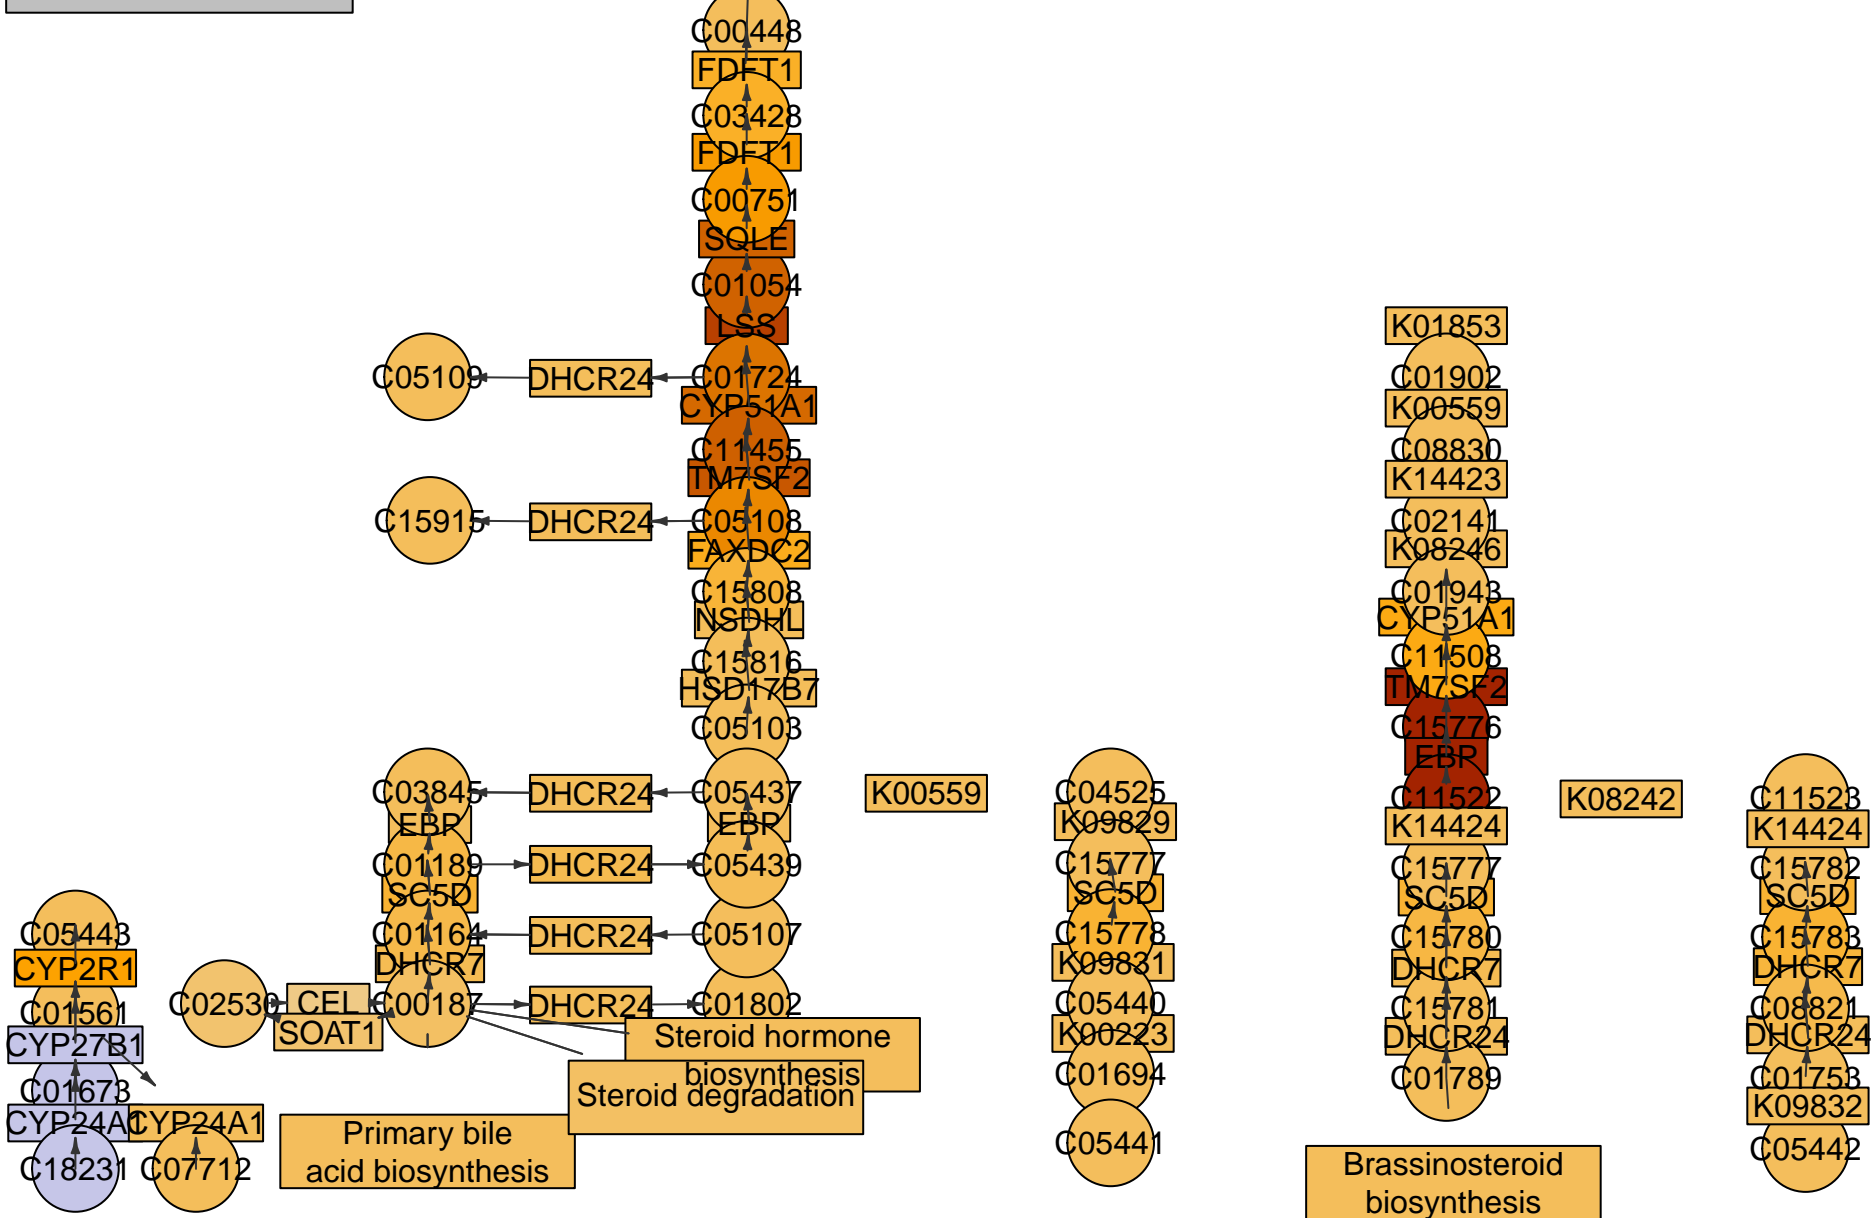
C00448
FDFT1
C03428
FDFT1
C00751
SQLE
C01054
LSS
C05109
DHCR24
C01724
CYP51A1
C11455
TM7SF2
C15915
DHCR24
C05108
FAXDC2
C15808
NSDHL
C15816
HSD17B7
C05103
C03845
DHCR24
C05437
K00559
EBP
EBP
C01189
DHCR24
C05439
SC5D
C01164
DHCR24
C05107
DHCR7
C02530
CEL
C00187
DHCR24
C01802
SOAT1
Steroid hormone biosynthesis
Steroid degradation
Primary bile acid biosynthesis
C05443
CYP2R1
C01561
CYP27B1
C01673
CYP24A1
CYP24A1
C18231
C07712
C04525
K09829
C15777
SC5D
C15778
K09831
C05440
K00223
C01694
C05441
K01853
C01902
K00559
C08830
K14423
C02141
K08246
C01943
CYP51A1
C11508
TM7SF2
C15776
EBP
C11522
K08242
K14424
C15777
SC5D
C15780
DHCR7
C15781
DHCR24
C01789
Brassinosteroid biosynthesis
C11523
K14424
C15782
SC5D
C15783
DHCR7
C08821
DHCR24
C01753
K09832
C05442